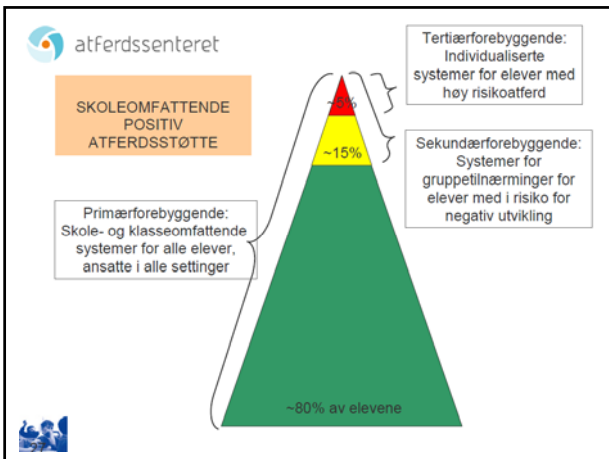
atferdssenteret

SKOLEOMFATTENDE POSITIV ATFERDSSTØTTE

Tertiærforebyggende: Individualiserte systemer for elever med høy risikoatferd

~5%

~15%

Sekundærforebyggende: Systemer for gruppetilnærminger for elever med i risiko for negativ utvikling

Primærforebyggende: Skole- og klasseomfattende systemer for alle elever, ansatte i alle settinger

~80% av elevene